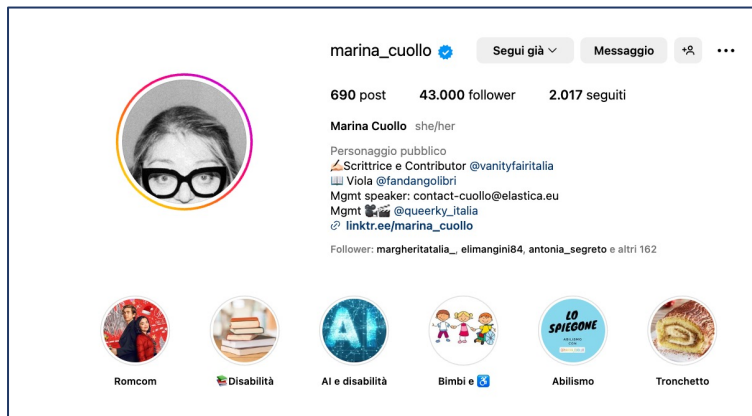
marina_cuollo

Segui già

Messaggio

690 post 43.000 follower 2.017 seguiti

Marina Cuollo she/her

Personaggio pubblico
✍️Scrittrice e Contributor @vanityfairitalia
📖 Viola @fandangolibri
Mgmt speaker: contact-cuollo@elastica.eu
Mgmt 🎥🎬 @queerky_italia
linktr.ee/marina_cuollo

Follower: margheritatalia_, elimangini84, antonia_segreto e altri 162

AI

LO SPIEGONE

Romcom

📚Disabilità

AI e disabilità

Bimbi e ♿

Abilismo

Tronchetto